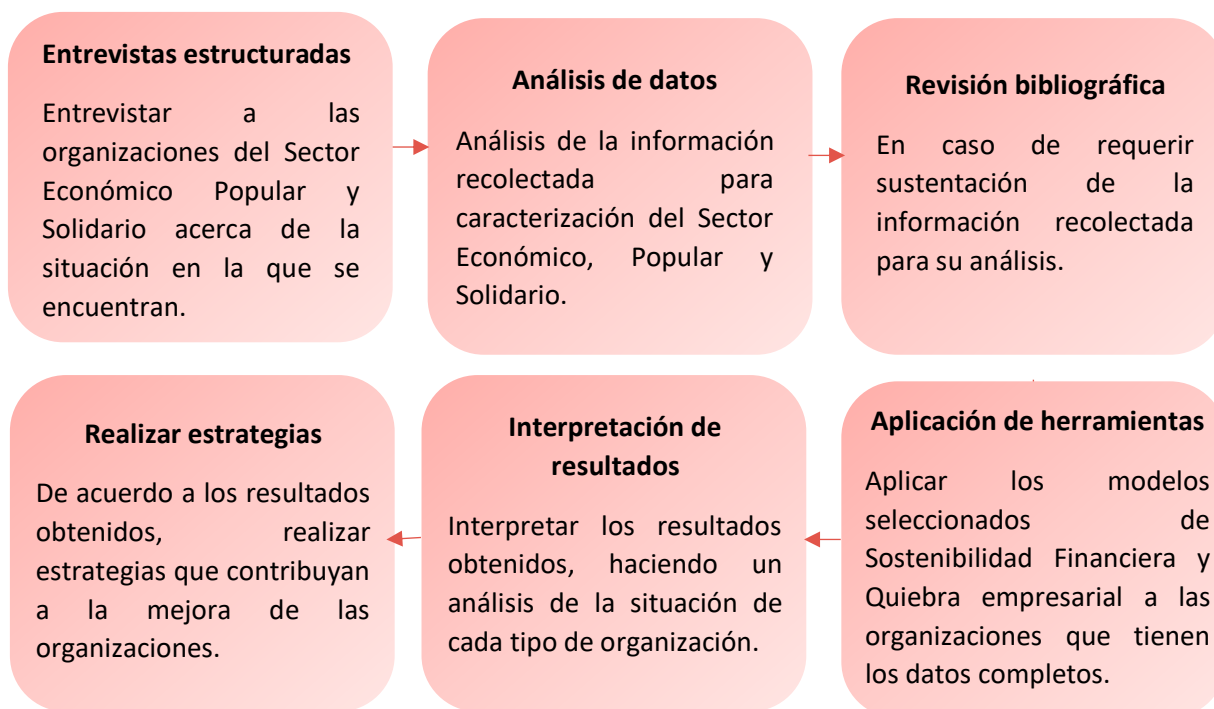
Entrevistas estructuradas

Entrevistar a las organizaciones del Sector Económico Popular y Solidario acerca de la situación en la que se encuentran.

Análisis de datos

Análisis de la información recolectada para caracterización del Sector Económico, Popular y Solidario.

Revisión bibliográfica

En caso de requerir sustentación de la información recolectada para su análisis.

Aplicación de herramientas

Aplicar los modelos seleccionados de Sostenibilidad Financiera y Quiebra empresarial a las organizaciones que tienen los datos completos.

Interpretación de resultados

Interpretar los resultados obtenidos, haciendo un análisis de la situación de cada tipo de organización.

Realizar estrategias

De acuerdo a los resultados obtenidos, realizar estrategias que contribuyan a la mejora de las organizaciones.